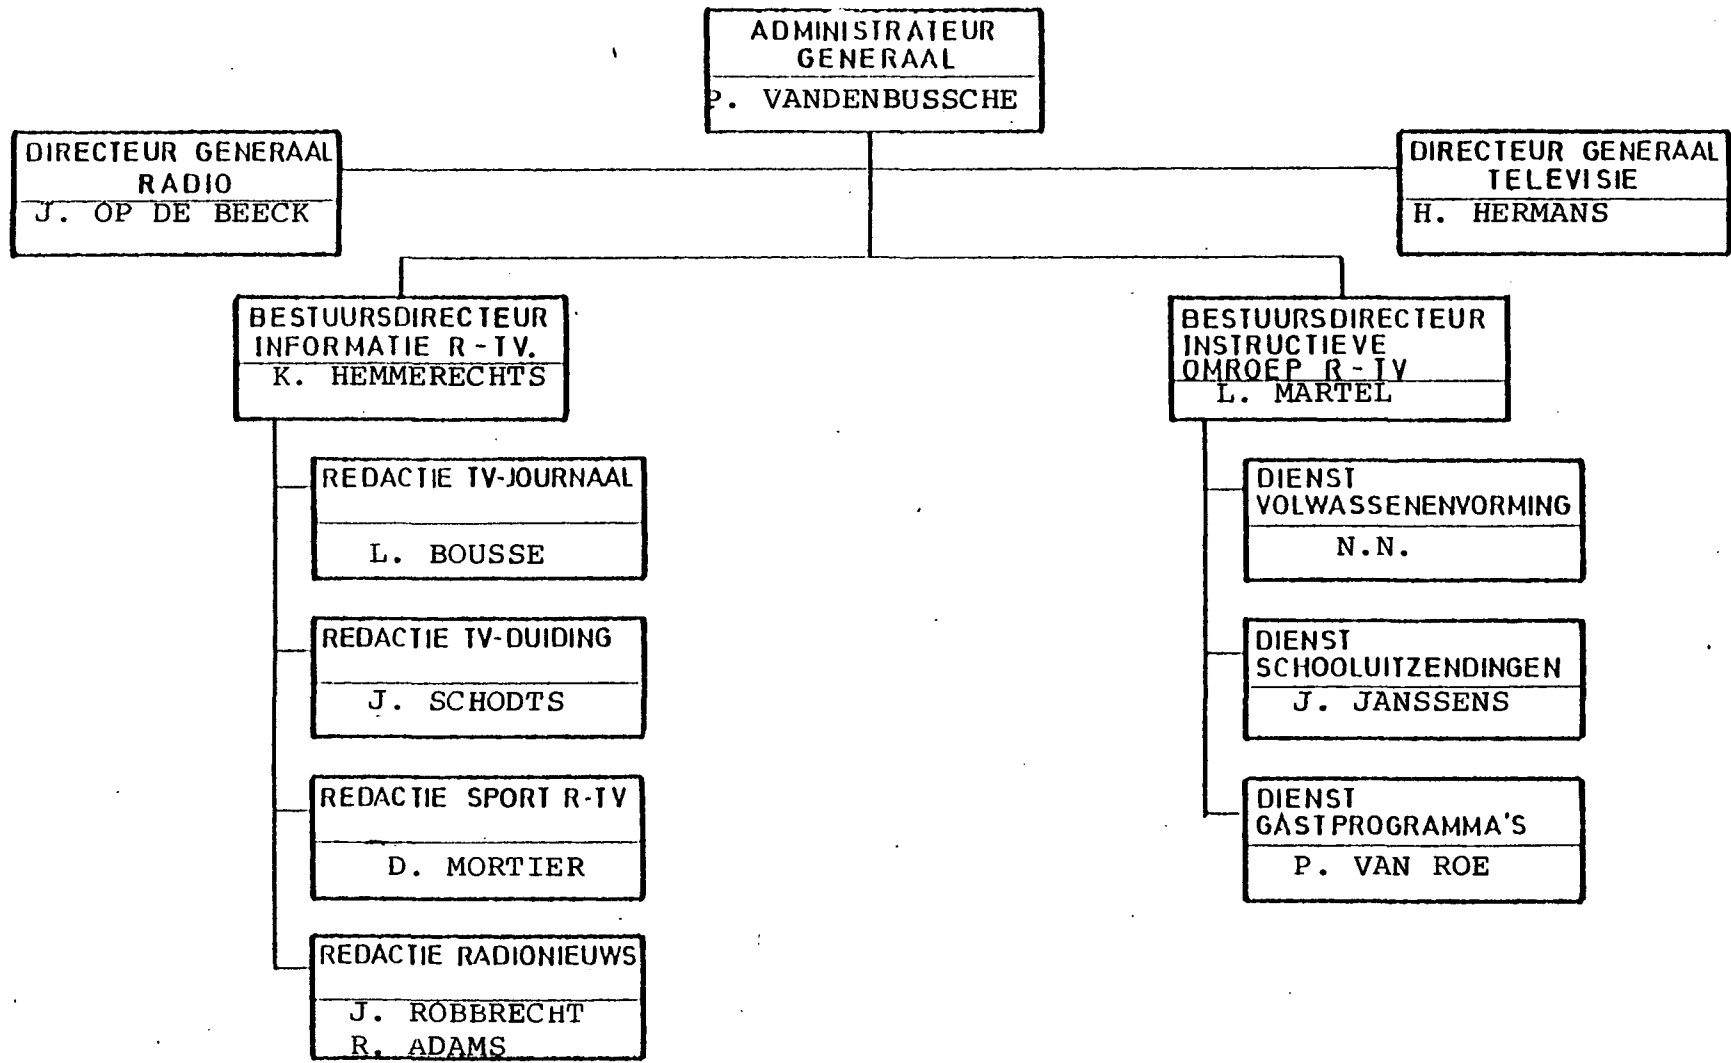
ADMINISTRATEUR GENERAAL
P. VANDENBUSSCHE

DIRECTEUR GENERAAL RADIO
J. OP DE BEECK

DIRECTEUR GENERAAL TELEVISIE
H. HERMANS

BESTUURSDIRECTEUR INFORMATIE R-TV.
K. HEMMERECHTS

BESTUURSDIRECTEUR INSTRUCTIEVE OMROEP R-TV
L. MARTEL

REDACTIE TV-JOURNAAL
L. BOUSSE

REDACTIE TV-DUIDING
J. SCHODTS

REDACTIE SPORT R-TV
D. MORTIER

REDACTIE RADIONIEUWS
J. ROBBRECHT
R. ADAMS

DIENST VOLWASSENENVORMING
N.N.

DIENST SCHOOLUITZENDINGEN
J. JANSSENS

DIENST GASTPROGRAMMA'S
P. VAN ROE